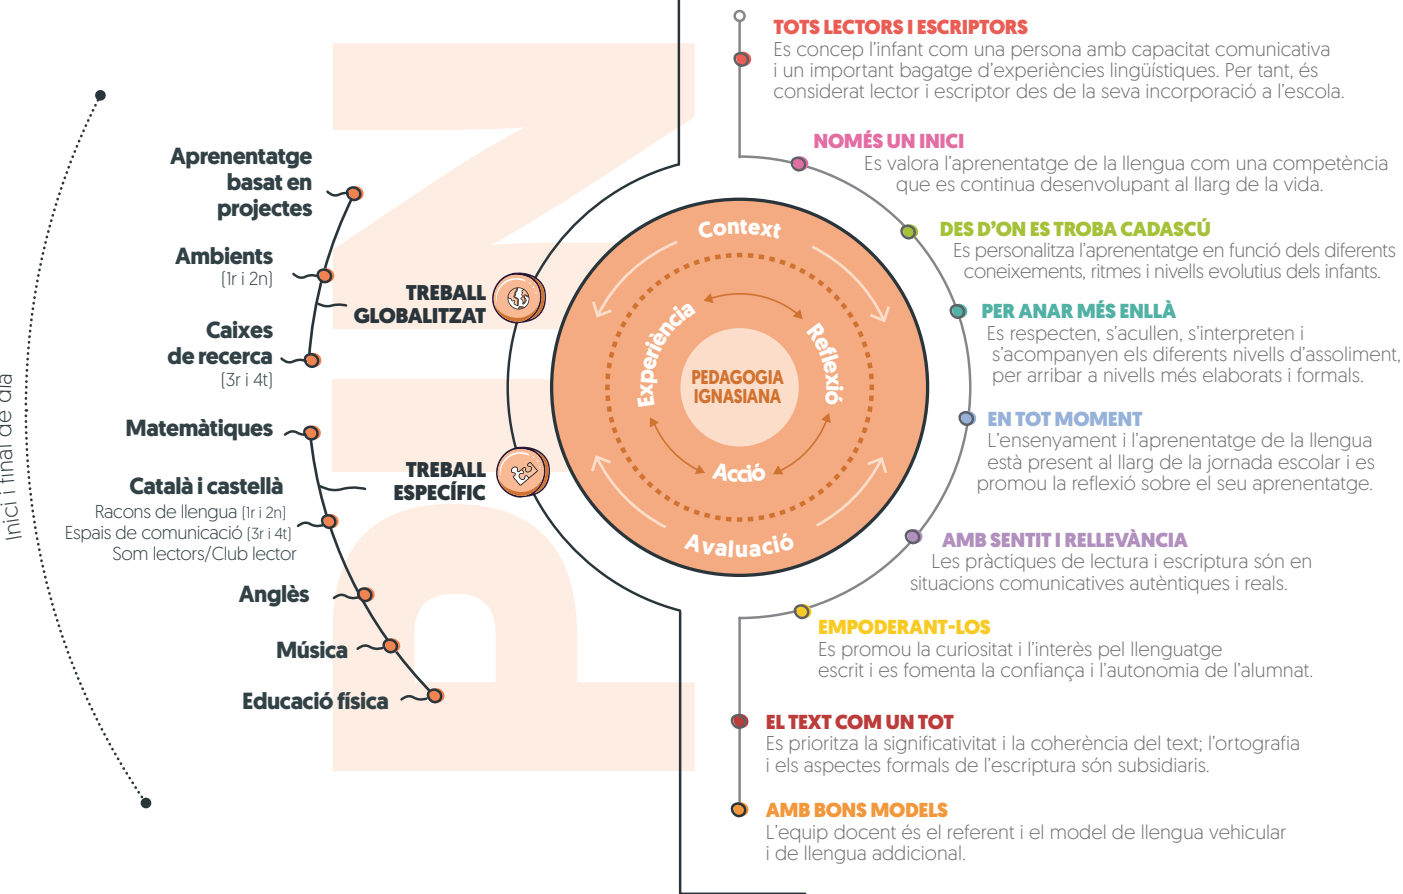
Inici i final de dia

Aprenentatge basat en projectes

Ambients
[1r i 2n]

Caixes de recerca
[3r i 4t]

Matemàtiques

Català i castellà
Racons de llengua [1r i 2n]
Espais de comunicació [3r i 4t]
Som lectors/Club lector

Anglès

Música

Educació física

TREBALL GLOBALITZAT

TREBALL ESPECÍFIC

PIN

Context
Experiència
Reflexió
PEDAGOGIA IGNASIANA
Acció
Avaluació

TOTS LECTORS I ESCRIPTORS
Es concep l'infant com una persona amb capacitat comunicativa i un important bagatge d'experiències lingüístiques. Per tant, és considerat lector i escriptor des de la seva incorporació a l'escola.

NOMÉS UN INICI
Es valora l'aprenentatge de la llengua com una competència que es continua desenvolupant al llarg de la vida.

DES D'ON ES TROBA CADASCÚ
Es personalitza l'aprenentatge en funció dels diferents coneixements, ritmes i nivells evolutius dels infants.

PER ANAR MÉS ENLLÀ
Es respecten, s'acullen, s'interpreten i s'acompanyen els diferents nivells d'assoliment, per arribar a nivells més elaborats i formals.

EN TOT MOMENT
L'ensenyament i l'aprenentatge de la llengua està present al llarg de la jornada escolar i es promou la reflexió sobre el seu aprenentatge.

AMB SENTIT I RELLEVÀNCIA
Les pràctiques de lectura i escriptura són en situacions comunicatives autèntiques i reals.

EMPODERANT-LOS
Es promou la curiositat i l'interès pel llenguatge escrit i es fomenta la confiança i l'autonomia de l'alumnat.

EL TEXT COM UN TOT
Es prioritza la significativitat i la coherència del text; l'ortografia i els aspectes formals de l'escriptura són subsidiaris.

AMB BONS MODELS
L'equip docent és el referent i el model de llengua vehicular i de llengua addicional.